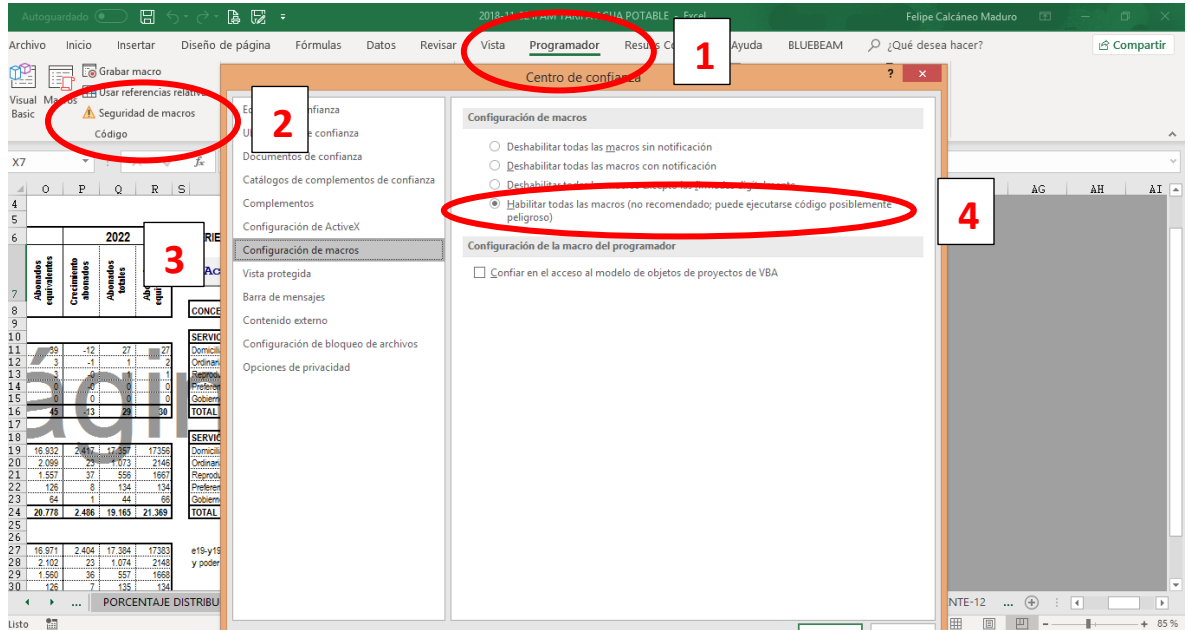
Autoguardado 2018-11-12 IPAM TARIFA AGUA POTABLE - Excel Felipe Calcáneo Maduro

Archivo Inicio Insertar Diseño de página Fórmulas Datos Revisar Vista Programador Resu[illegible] Co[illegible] Ayuda BLUEBEAM ¿Qué desea hacer? Compartir

Visual Basic Macros Grabar macro Usar referencias relativ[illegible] Seguridad de macros Código

1

2

3

4

Centro de confianza

X7

Ed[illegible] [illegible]fianza
U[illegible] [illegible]e confianza
Documentos de confianza
Catálogos de complementos de confianza
Complementos
Configuración de ActiveX
Configuración de macros
Vista protegida
Barra de mensajes
Contenido externo
Configuración de bloqueo de archivos
Opciones de privacidad

Configuración de macros

Deshabilitar todas las macros sin notificación
Deshabilitar todas las macros con notificación
Deshabilitar t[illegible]
Habilitar todas las macros (no recomendado; puede ejecutarse código posiblemente peligroso)

Configuración de la macro del programador

Confiar en el acceso al modelo de objetos de proyectos de VBA

| O | P | Q | R | S |
|---|---|---|---|---|
| 2022 | | | | |
| Abonados equivalentes | Crecimiento abonados | Abonados totales | Ab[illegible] equi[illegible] | |
| 39 | -12 | 27 | 27 | |
| 3 | -1 | 1 | 2 | |
| 3 | -0 | 1 | 1 | |
| 0 | 0 | 0 | 0 | |
| 0 | 0 | 0 | 0 | |
| 45 | -13 | 29 | 30 | |
| 16.932 | 2.417 | 17.357 | 17356 | |
| 2.099 | 23 | 1.073 | 2146 | |
| 1.557 | 37 | 556 | 1667 | |
| 126 | 8 | 134 | 134 | |
| 64 | 1 | 44 | 66 | |
| 20.778 | 2.486 | 19.165 | 21.369 | |
| 16.971 | 2.404 | 17.384 | 17383 | |
| 2.102 | 23 | 1.074 | 2148 | |
| 1.560 | 36 | 557 | 1668 | |
| 126 | 7 | 135 | 134 | |

RIE
Ac
CONCE
SERVIC
Domicili
Ordinari
Reprodu
Preferen
Gobiern
TOTAL
SERVIC
Domicili
Ordinari
Reprodu
Preferen
Gobiern
TOTAL
e19-y19
y poder

AG AH AI

PORCENTAJE DISTRIBU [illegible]NTE-12

Listo 85 %